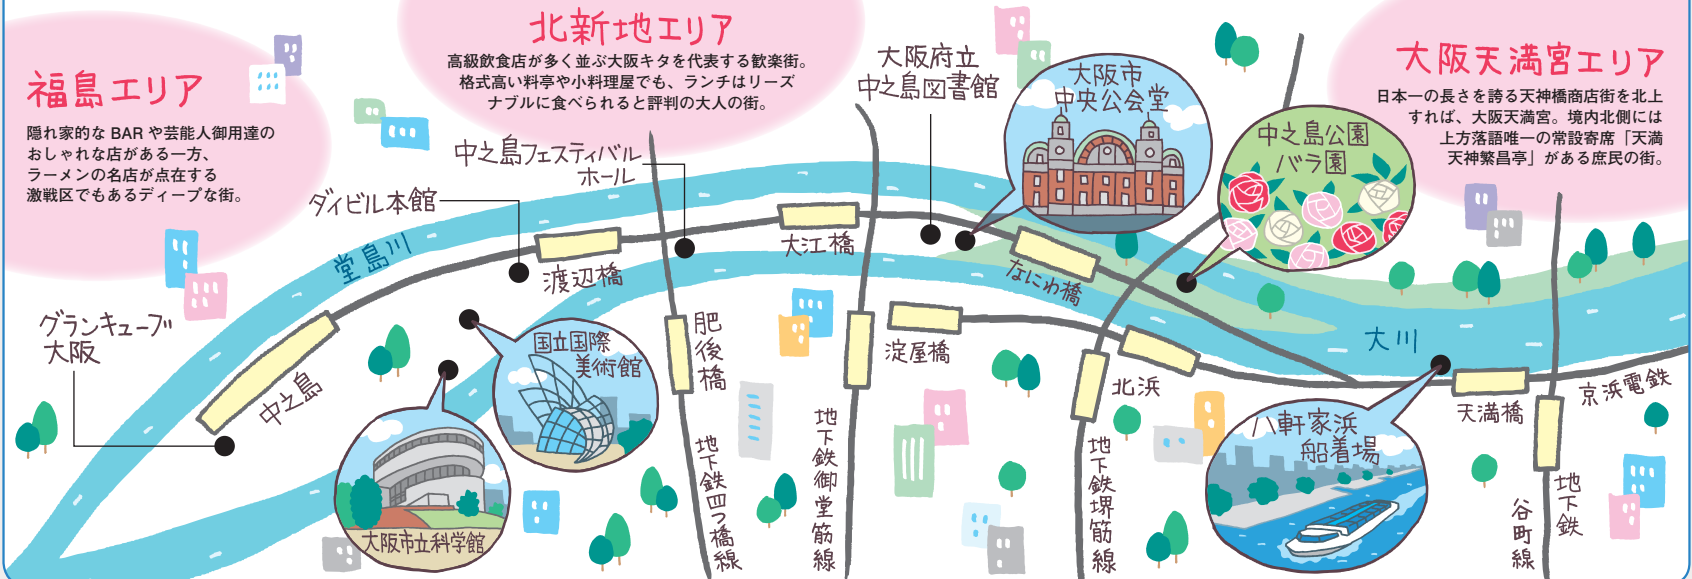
福島エリア

隠れ家的な BAR や芸能人御用達のおしゃれな店がある一方、ラーメンの名店が点在する激戦区でもあるディープな街。

北新地エリア

高級飲食店が多く並ぶ大阪キタを代表する歓楽街。格式高い料亭や小料理屋でも、ランチはリーズナブルに食べられると評判の大人の街。

大阪天満宮エリア

日本一の長さを誇る天神橋商店街を北上すれば、大阪天満宮。境内北側には上方落語唯一の常設寄席「天満天神繁昌亭」がある庶民の街。

大阪府立中之島図書館

大阪市中央公会堂

中之島公園バラ園

中之島フェスティバルホール

ダイビル本館

堂島川

渡辺橋

大江橋

なにわ橋

グランキューブ大阪

中之島

国立国際美術館

大阪市立科学館

肥後橋

地下鉄四つ橋線

淀屋橋

地下鉄御堂筋線

北浜

地下鉄堺筋線

大川

八軒家浜船着場

天満橋

京浜電鉄

地下鉄谷町線